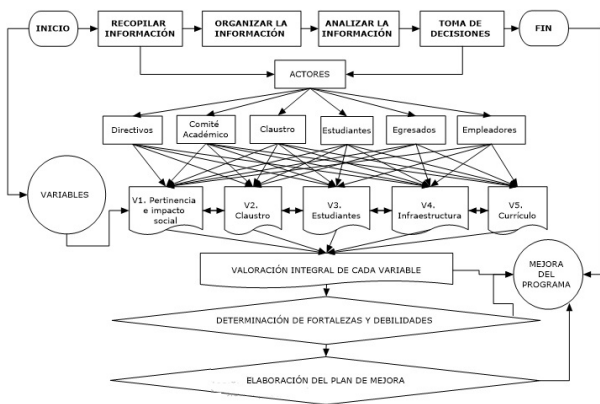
INICIO

RECOPILAR INFORMACIÓN

ORGANIZAR LA INFORMACIÓN

ANALIZAR LA INFORMACIÓN

TOMA DE DECISIONES

FIN

ACTORES

Directivos

Comité Académico

Claustro

Estudiantes

Egresados

Empleadores

VARIABLES

V1. Pertinencia e impacto social

V2. Claustro

V3. Estudiantes

V4. Infraestructura

V5. Currículo

VALORACIÓN INTEGRAL DE CADA VARIABLE

MEJORA DEL PROGRAMA

DETERMINACIÓN DE FORTALEZAS Y DEBILIDADES

ELABORACIÓN DEL PLAN DE MEJORA